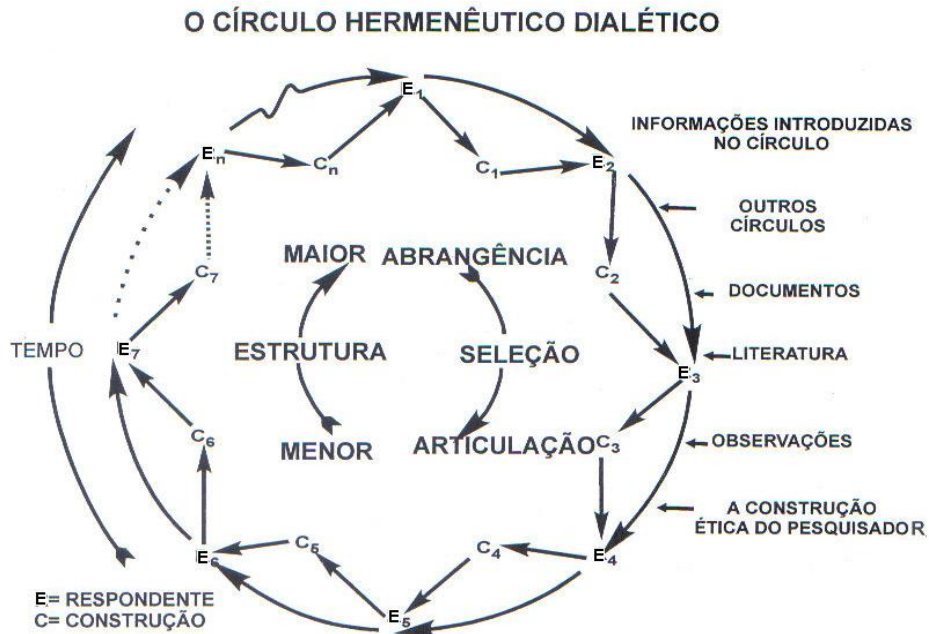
O CÍRCULO HERMENÊUTICO DIALÉTICO

$E_1$

$E_n$

$C_n$

$C_1$

$E_2$

INFORMAÇÕES INTRODUZIDAS NO CÍRCULO

OUTROS CÍRCULOS

MAIOR

ABRANGÊNCIA

$C_2$

DOCUMENTOS

$C_7$

TEMPO

$E_7$

ESTRUTURA

SELEÇÃO

LITERATURA

$E_3$

$C_6$

MENOR

ARTICULAÇÃO

$C_3$

OBSERVAÇÕES

A CONSTRUÇÃO ÉTICA DO PESQUISADOR

$E_6$

$C_5$

$C_4$

$E_4$

$E_5$

E= RESPONDENTE
C= CONSTRUÇÃO